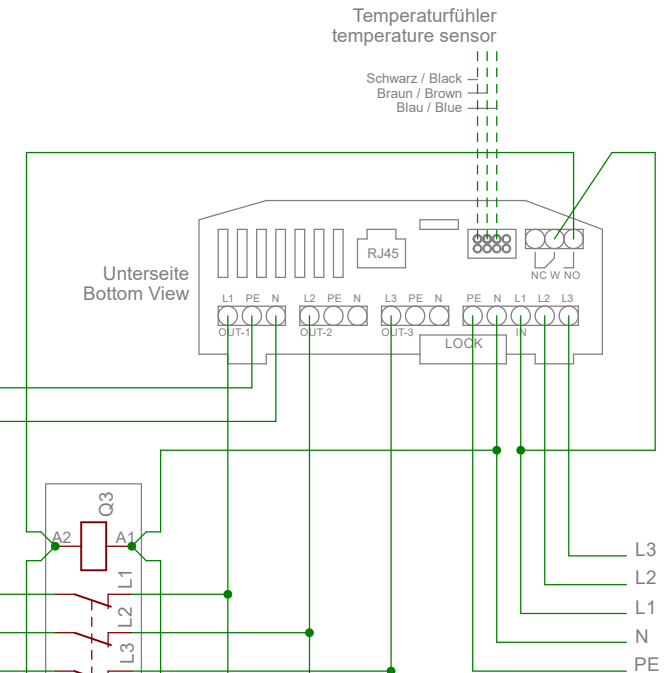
Temperaturfühler
temperature sensor

Schwarz / Black
Braun / Brown
Blau / Blue

Unterseite
Bottom View

RJ45

NC W NO

L1 PE N
OUT-1

L2 PE N
OUT-2

L3 PE N
OUT-3

PE N L1 L2 L3
IN

LOOK

Q3
A2
A1
L1
L2
L3

L3
L2
L1
N
PE